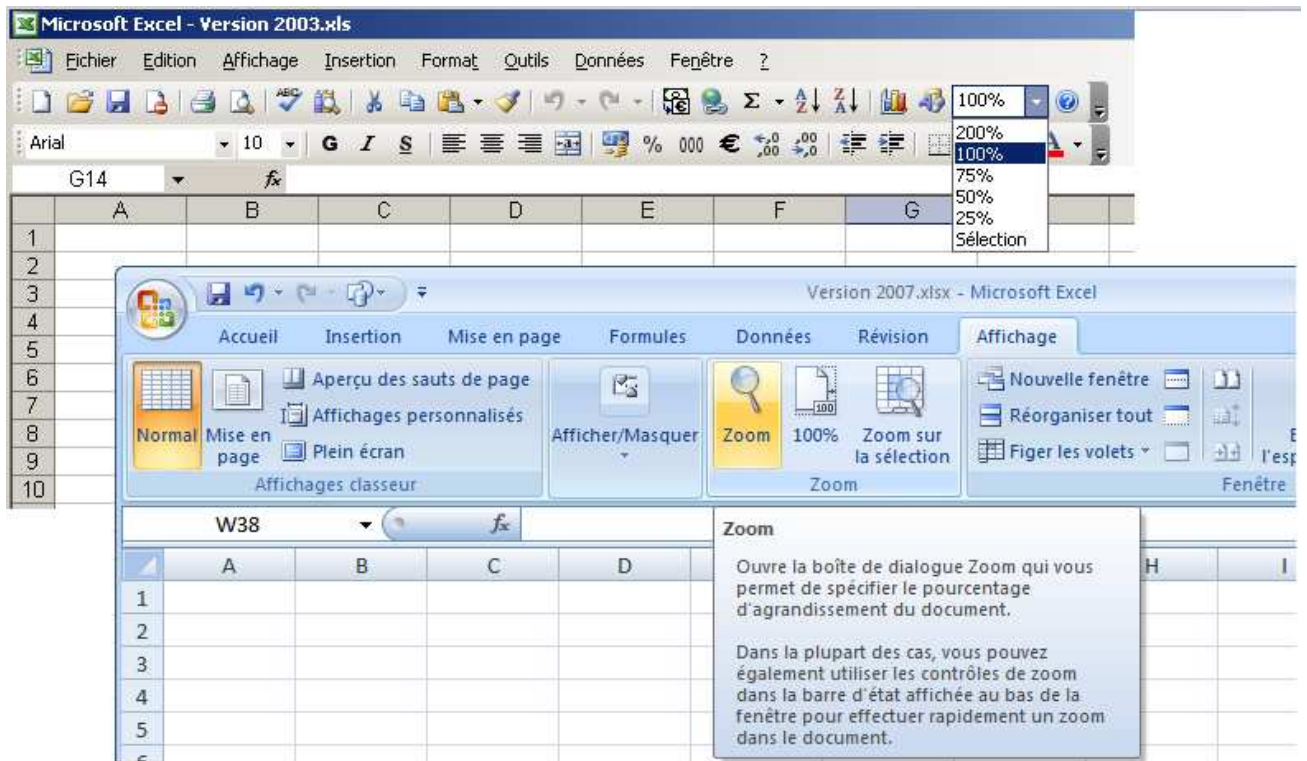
Microsoft Excel - Version 2003.xls

Fichier Edition Affichage Insertion Format Outils Données Fenêtre ?

100%

200%
100%
75%
50%
25%
Sélection

Arial 10 G I S % 000 €

G14 $f_x$

| | A | B | C | D | E | F | G |
|---|---|---|---|---|---|---|---|
| 1 | | | | | | | |
| 2 | | | | | | | |
| 3 | | | | | | | |
| 4 | | | | | | | |
| 5 | | | | | | | |
| 6 | | | | | | | |
| 7 | | | | | | | |
| 8 | | | | | | | |
| 9 | | | | | | | |
| 10 | | | | | | | |

Version 2007.xlsx - Microsoft Excel

Accueil Insertion Mise en page Formules Données Révision Affichage

Normal Mise en page Aperçu des sauts de page Affichages personnalisés Plein écran
Affichages classeur

Afficher/Masquer

Zoom 100% Zoom sur la sélection
Zoom

Nouvelle fenêtre Réorganiser tout Figer les volets
l'esp
Fenêtre

W38 $f_x$

Zoom

Ouvre la boîte de dialogue Zoom qui vous permet de spécifier le pourcentage d'agrandissement du document.

Dans la plupart des cas, vous pouvez également utiliser les contrôles de zoom dans la barre d'état affichée au bas de la fenêtre pour effectuer rapidement un zoom dans le document.

| | A | B | C | D | H | I |
|---|---|---|---|---|---|---|
| 1 | | | | | | |
| 2 | | | | | | |
| 3 | | | | | | |
| 4 | | | | | | |
| 5 | | | | | | |